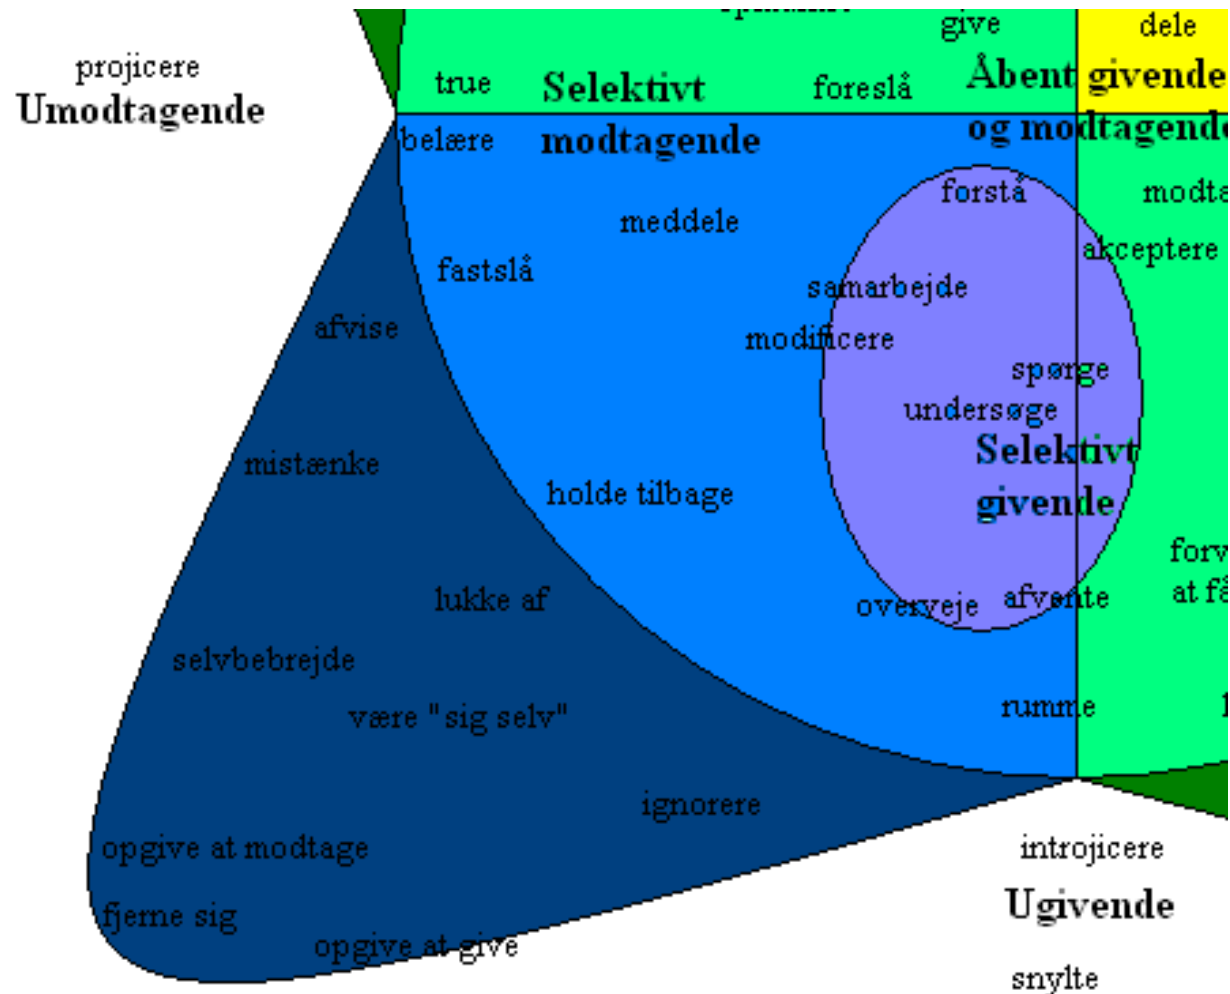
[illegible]
give
dele
projicere
Umodtagende
true
Selektivt
foreslå
Åbent
givende
modtagende
og modtagende
belære
forstå
modta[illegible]
meddele
akceptere
fastslå
samarbejde
afvise
modificere
spørge
undersøge
Selektivt
givende
mistænke
holde tilbage
forv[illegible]
at få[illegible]
lukke af
overveje
afvente
selvbebrejde
være "sig selv"
rumme
ignorere
opgive at modtage
introjicere
Ugivende
fjerne sig
opgive at give
snylte